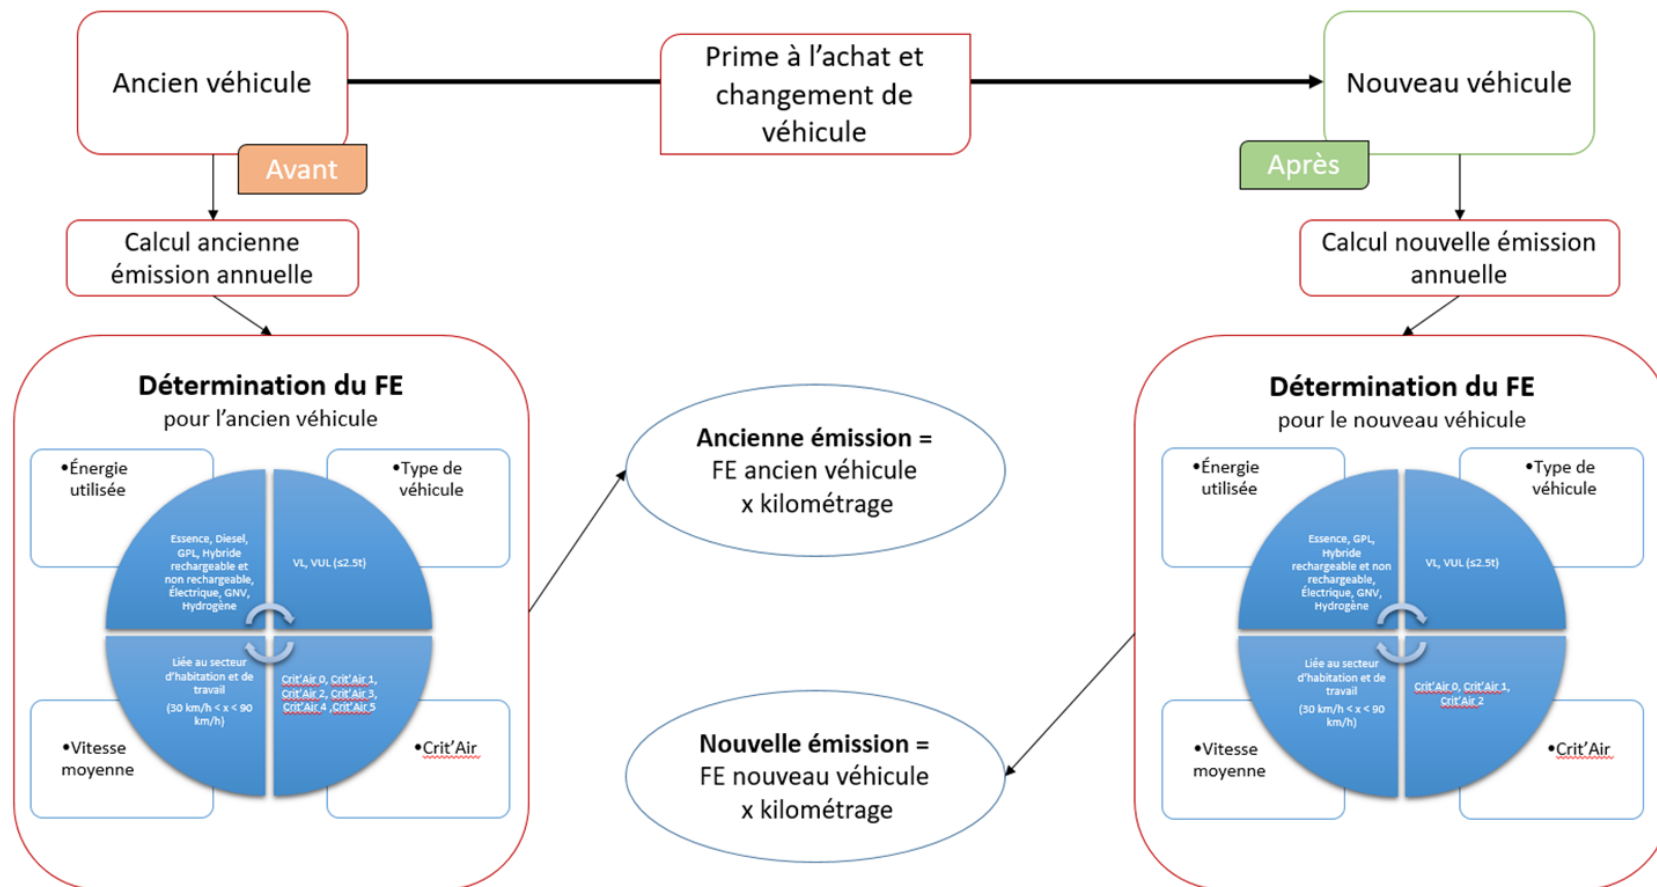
Ancien véhicule

Prime à l'achat et changement de véhicule

Nouveau véhicule

Avant

Après

Calcul ancienne émission annuelle

Calcul nouvelle émission annuelle

**Détermination du FE**
pour l'ancien véhicule

•Énergie utilisée

•Type de véhicule

Essence, Diesel, GPL, Hybride rechargeable et non rechargeable, Électrique, GNV, Hydrogène

VL, VUL (≤2.5t)

Liée au secteur d'habitation et de travail

(30 km/h < x < 90 km/h)

Crit'Air 0, Crit'Air 1, Crit'Air 2, Crit'Air 3, Crit'Air 4 ,Crit'Air 5

•Vitesse moyenne

•Crit'Air

**Ancienne émission =**
FE ancien véhicule x kilométrage

**Nouvelle émission =**
FE nouveau véhicule x kilométrage

**Détermination du FE**
pour le nouveau véhicule

•Énergie utilisée

•Type de véhicule

Essence, GPL, Hybride rechargeable et non rechargeable, Électrique, GNV, Hydrogène

VL, VUL (≤2.5t)

Liée au secteur d'habitation et de travail

(30 km/h < x < 90 km/h)

Crit'Air 0, Crit'Air 1, Crit'Air 2

•Vitesse moyenne

•Crit'Air